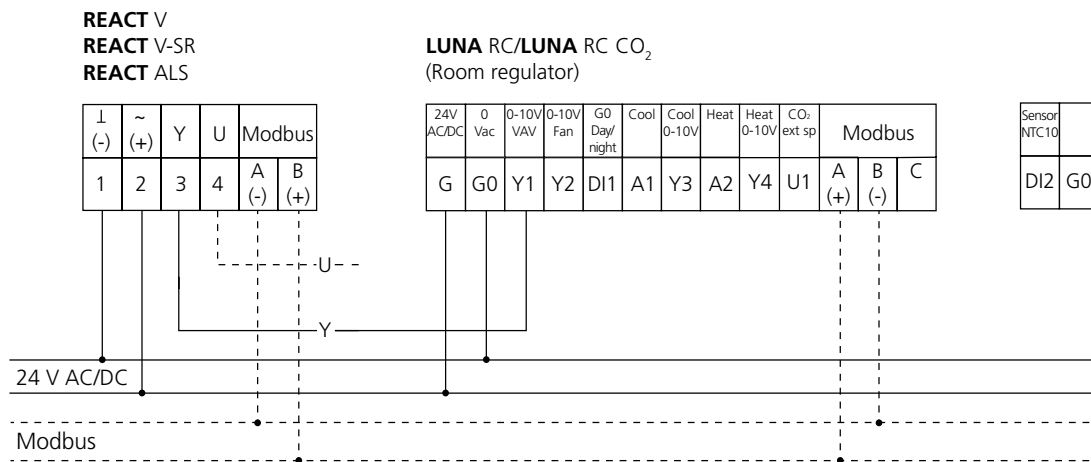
**REACT** V
**REACT** V-SR
**REACT** ALS

**LUNA** RC/**LUNA** RC $CO_2$
(Room regulator)

| ⊥ (-) | ~ (+) | Y | U | Modbus A (-) | Modbus B (+) |
|---|---|---|---|---|---|
| 1 | 2 | 3 | 4 | A (-) | B (+) |

| 24V AC/DC | 0 Vac | 0-10V VAV | 0-10V Fan | G0 Day/ night | Cool | Cool 0-10V | Heat | Heat 0-10V | $CO_2$ ext sp | Modbus | | |
|---|---|---|---|---|---|---|---|---|---|---|---|---|
| G | G0 | Y1 | Y2 | DI1 | A1 | Y3 | A2 | Y4 | U1 | A (+) | B (-) | C |

| Sensor NTC10 | |
|---|---|
| DI2 | G0 |

U

Y

24 V AC/DC

Modbus